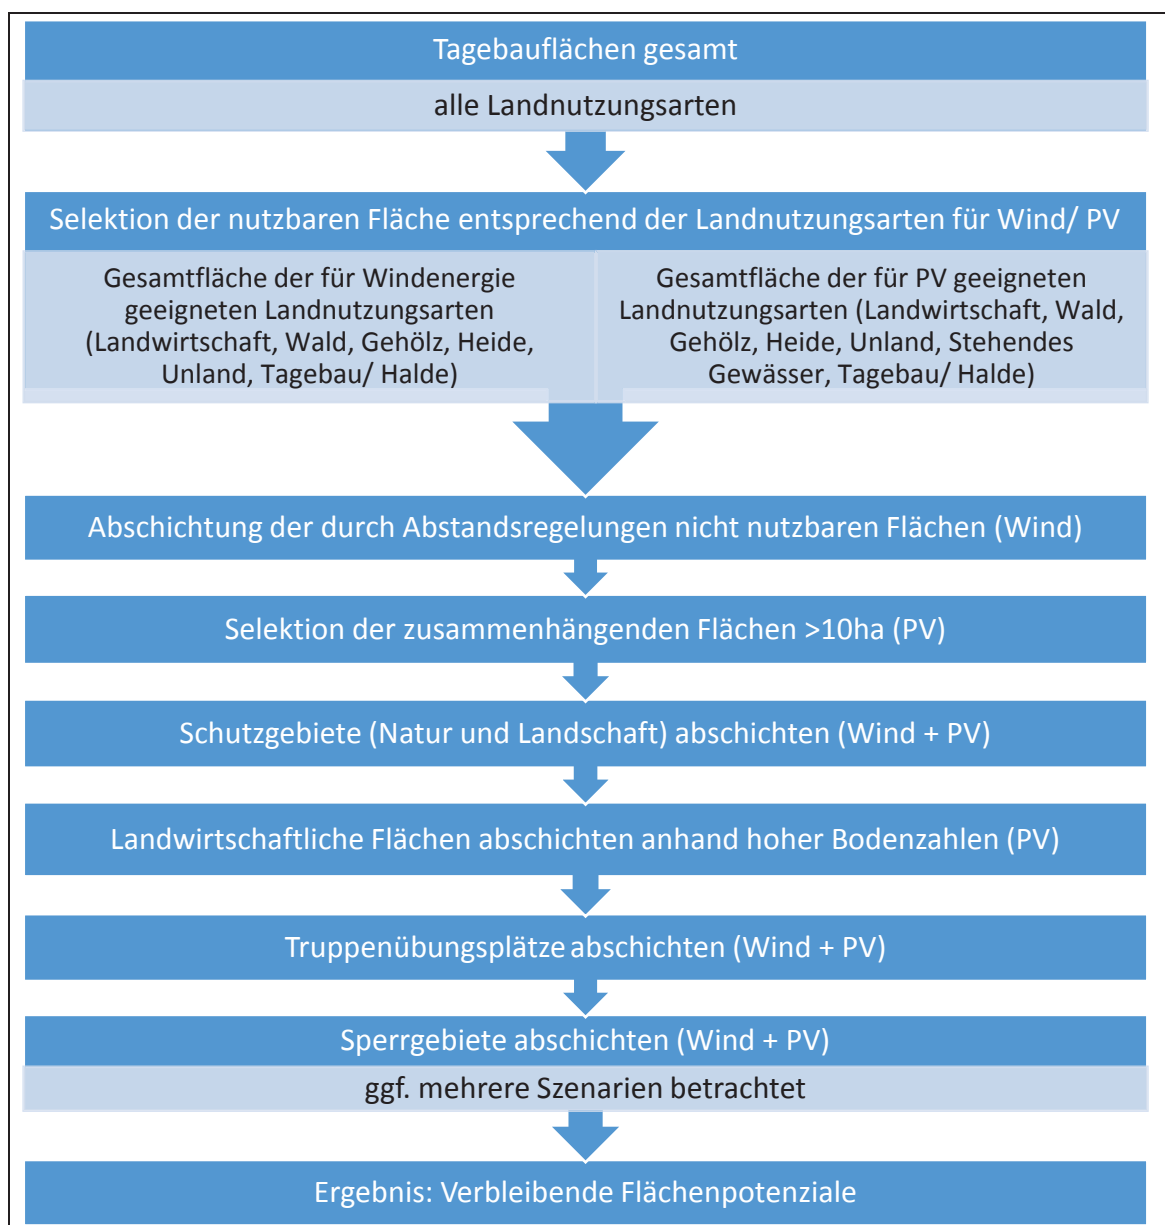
Tagebauflächen gesamt

alle Landnutzungsarten

Selektion der nutzbaren Fläche entsprechend der Landnutzungsarten für Wind/ PV

Gesamtfläche der für Windenergie geeigneten Landnutzungsarten (Landwirtschaft, Wald, Gehölz, Heide, Unland, Tagebau/ Halde)

Gesamtfläche der für PV geeigneten Landnutzungsarten (Landwirtschaft, Wald, Gehölz, Heide, Unland, Stehendes Gewässer, Tagebau/ Halde)

Abschichtung der durch Abstandsregelungen nicht nutzbaren Flächen (Wind)

Selektion der zusammenhängenden Flächen >10ha (PV)

Schutzgebiete (Natur und Landschaft) abschichten (Wind + PV)

Landwirtschaftliche Flächen abschichten anhand hoher Bodenzahlen (PV)

Truppenübungsplätze abschichten (Wind + PV)

Sperrgebiete abschichten (Wind + PV)

ggf. mehrere Szenarien betrachtet

Ergebnis: Verbleibende Flächenpotenziale